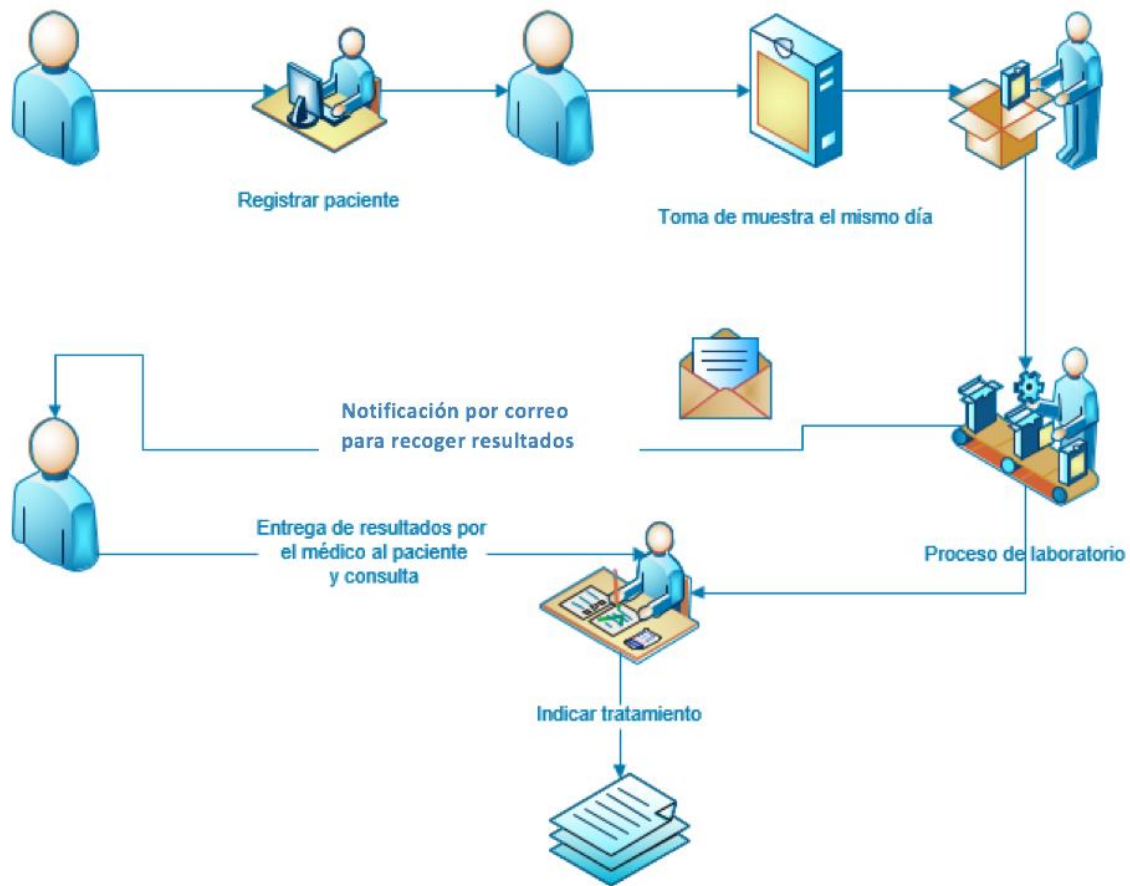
Registrar paciente

Toma de muestra el mismo día

Notificación por correo para recoger resultados

Proceso de laboratorio

Entrega de resultados por el médico al paciente y consulta

Indicar tratamiento